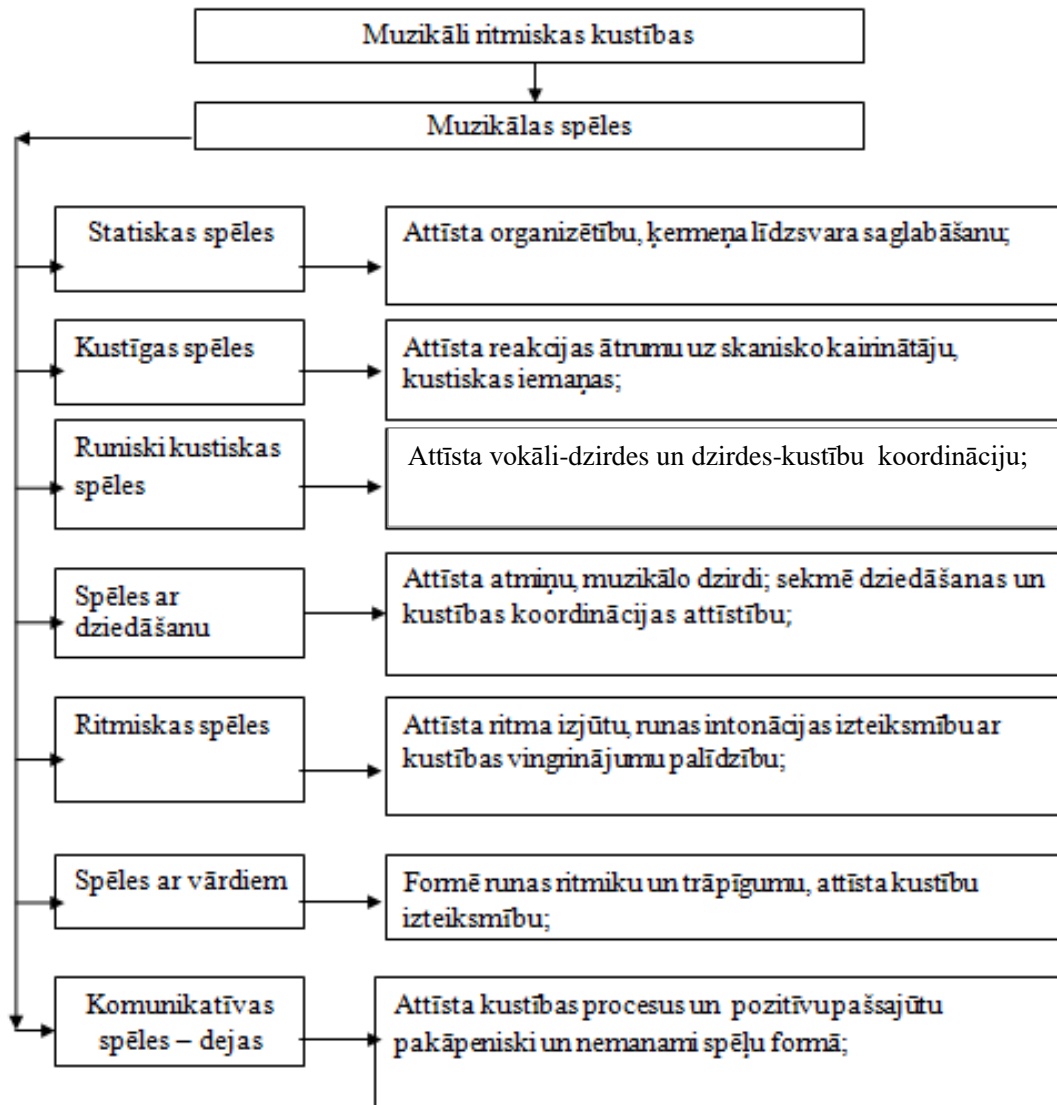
Muzikāli ritmiskas kustības

Muzikālas spēles

Statiskas spēles

Attīsta organizētību, ķermeņa līdzsvara saglabāšanu;

Kustīgas spēles

Attīsta reakcijas ātrumu uz skanisko kairinātāju, kustiskas iemaņas;

Runiski kustiskas spēles

Attīsta vokāli-dzirdes un dzirdes-kustību koordināciju;

Spēles ar dziedāšanu

Attīsta atmiņu, muzikālo dzirdi; sekmē dziedāšanas un kustības koordinācijas attīstību;

Ritmiskas spēles

Attīsta ritma izjūtu, runas intonācijas izteiksmību ar kustības vingrinājumu palīdzību;

Spēles ar vārdiem

Formē runas ritmiku un trāpīgumu, attīsta kustību izteiksmību;

Komunikatīvas spēles – dejas

Attīsta kustības procesus un pozitīvu pašsajūtu pakāpeniski un nemanami spēļu formā;